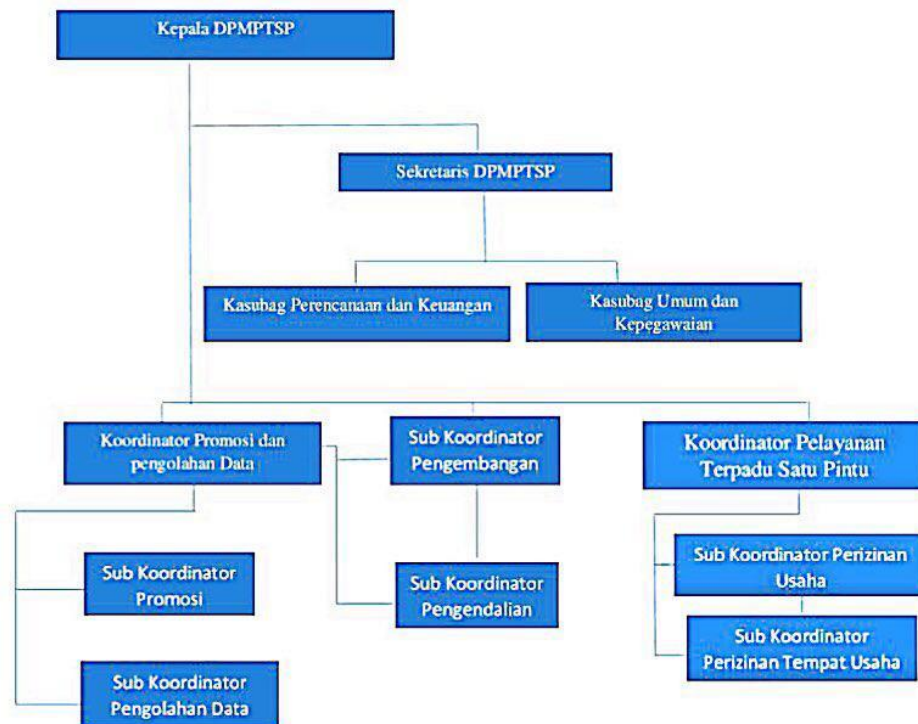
Kepala DPMPTSP

Sekretaris DPMPTSP

Kasubag Perencanaan dan Keuangan

Kasubag Umum dan Kepegawaian

Koordinator Promosi dan pengolahan Data

Sub Koordinator Pengembangan

Koordinator Pelayanan Terpadu Satu Pintu

Sub Koordinator Promosi

Sub Koordinator Pengendalian

Sub Koordinator Perizinan Usaha

Sub Koordinator Perizinan Tempat Usaha

Sub Koordinator Pengolahan Data